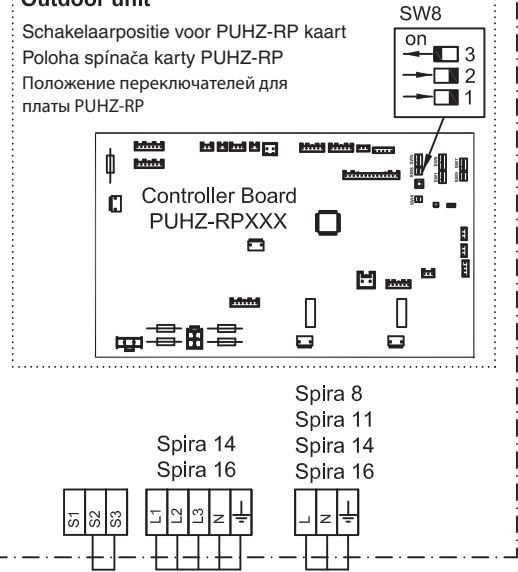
Outdoor unit

Schakelaarpositie voor PUHZ-RP kaart
Poloha spínača karty PUHZ-RP
Положение переключателей для платы PUHZ-RP

SW8
on
3
2
1

Controller Board
PUHZ-RPXXX

Spira 14
Spira 16

Spira 8
Spira 11
Spira 14
Spira 16

S1 S2 S3

L1 L2 L3 N

L N